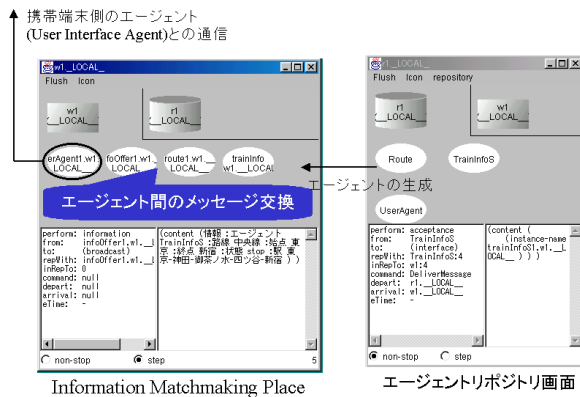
携帯端末側のエージェント
(User Interface Agent)との通信

w1__LOCAL_
Flush Icon
w1 __LOCAL__
r1 __LOCAL__
erAgent1.w1 __LOCAL__
foOffer1.w1 __LOCAL__
route1.w1.__ __LOCAL__
traininfo w1 __LOCAL
エージェント間のメッセージ交換

perform: information
from: infoOffer1.w1.__L
to: (broadcast)
repWith: infoOffer1.w1.__L
inRepTo: 0
command: null
depart: null
arrival: null
eTime: -

(content (情報 :エージェント TrainInfoS :路線 中央線 :始点 東京 :終点 新宿 :状態 stop :駅 東京-神田-御茶ノ水-四ツ谷-新宿 ) )

non-stop step 5

Information Matchmaking Place

r1__LOCAL_
Flush Icon repository
r1 __LOCAL__
w1 __LOCAL__
Route
TrainInfoS
UserAgent
エージェントの生成

perform: acceptance
from: TrainInfoS
to: (interface)
repWith: TrainInfoS:4
inRepTo: w1:4
command: DeliverMessage
depart: r1.__LOCAL__
arrival: w1.__LOCAL__
eTime: -

(content (
(instance-name trainInfoS1.w1.__LOCAL__ ) ) )

non-stop step

エージェントリポジトリ画面